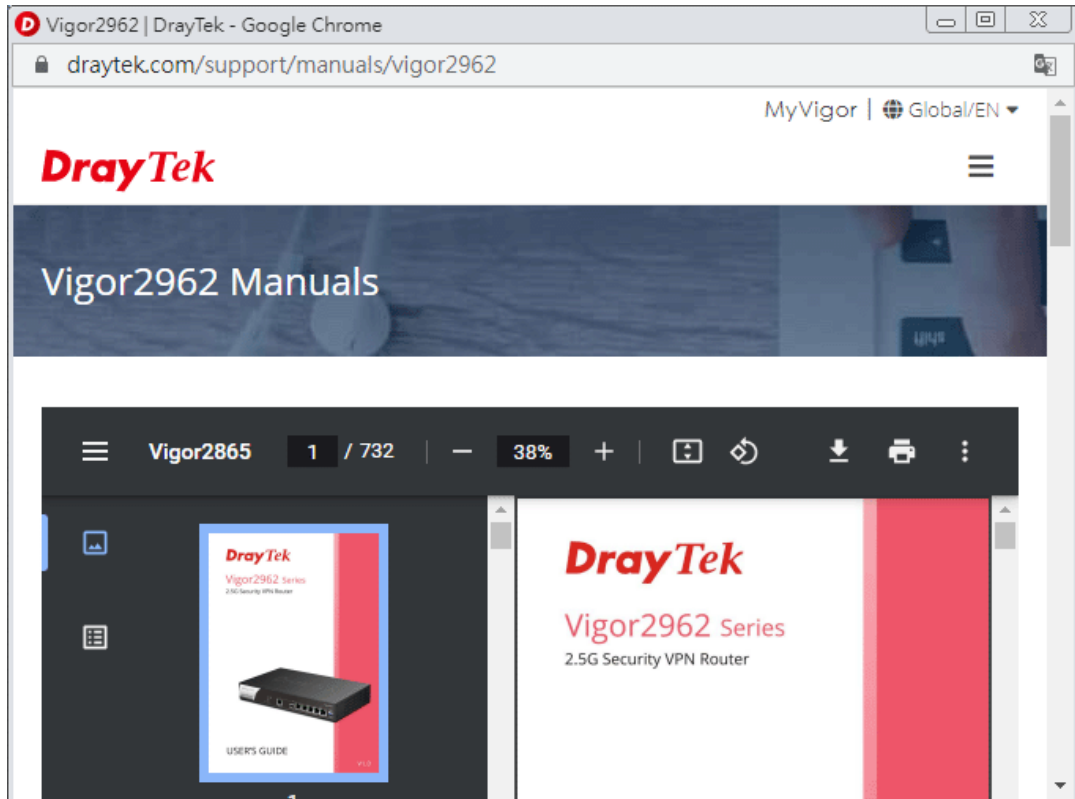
Vigor2962 | DrayTek - Google Chrome

draytek.com/support/manuals/vigor2962

MyVigor | Global/EN

DrayTek

Vigor2962 Manuals

Vigor2865 1 / 732 — 38% +

DrayTek
Vigor2962 Series
2.5G Security VPN Router
USER'S GUIDE
V1.0

1

DrayTek
Vigor2962 Series
2.5G Security VPN Router